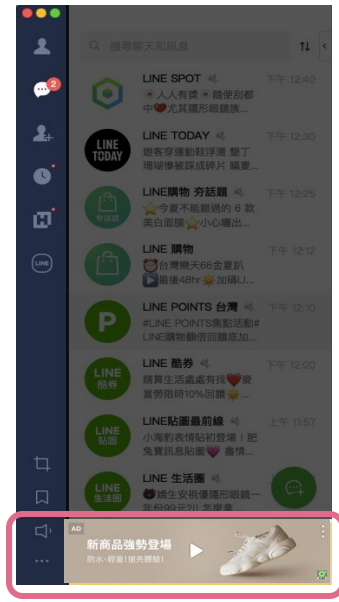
2

搜尋聊天和訊息

LINE SPOT
人人有獎 隨便說都中 尤其隱形眼鏡族
下午 12:40

LINE TODAY
遊客穿鑲釘鞋浮潛 墾丁珊瑚慘被踩成碎片 睡妻
下午 12:30

LINE購物 夯話題
今夏不能錯過的 6 款美白面膜 小心曬出
下午 12:25

LINE 購物
台灣樂天66金要趴 最後48H 加碼Li
下午 12:12

LINE POINTS 台灣
#LINE POINTS集點活動# LINE購物觀看回饋金
下午 12:10

LINE 酷券
購買生活選處有找 愛當勞兩項10%回饋
下午 12:00

LINE貼圖最前線
小海豹表情貼初登場！肥兔寶訊息貼圖 書情
上午 11:57

LINE 生活圈
媽生安視優隱形眼鏡一年份99元 買
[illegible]

AD
新商品強勢登場
防水，輕量！搶先體驗！